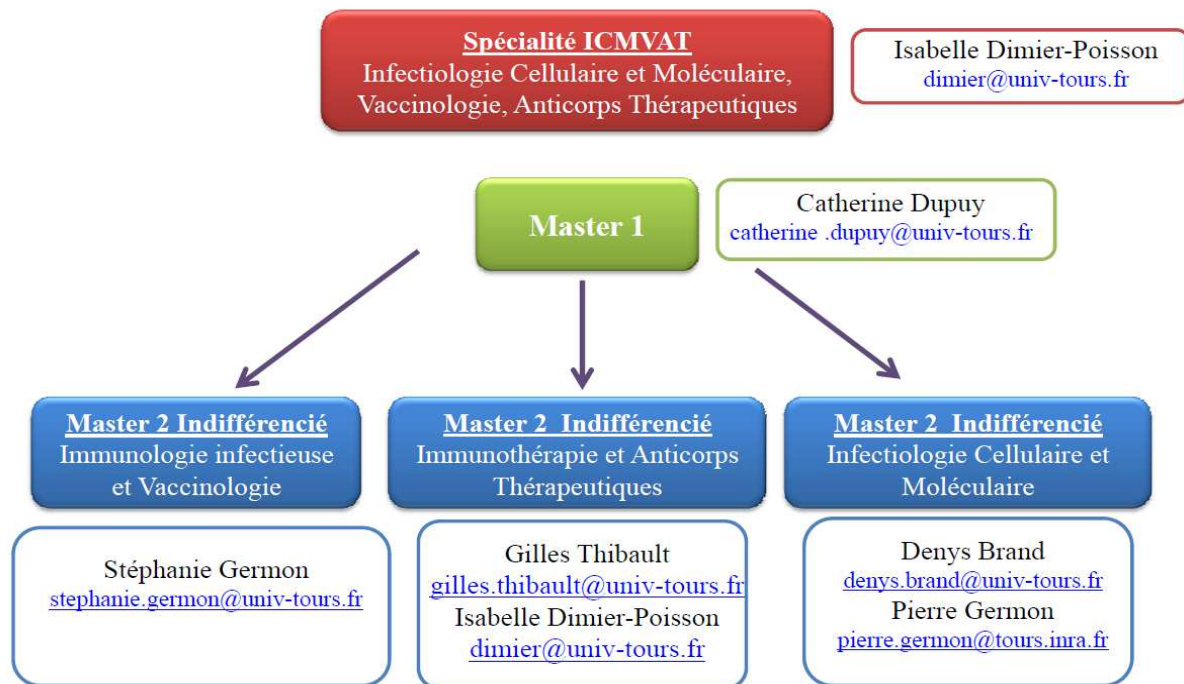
Spécialité ICMVAT
Infectiologie Cellulaire et Moléculaire, Vaccinologie, Anticorps Thérapeutiques

Isabelle Dimier-Poisson
dimier@univ-tours.fr

Master 1

Catherine Dupuy
catherine .dupuy@univ-tours.fr

Master 2 Indifférencié
Immunologie infectieuse et Vaccinologie

Stéphanie Germon
stephanie.germon@univ-tours.fr

Master 2 Indifférencié
Immunothérapie et Anticorps Thérapeutiques

Gilles Thibault
gilles.thibault@univ-tours.fr
Isabelle Dimier-Poisson
dimier@univ-tours.fr

Master 2 Indifférencié
Infectiologie Cellulaire et Moléculaire

Denys Brand
denys.brand@univ-tours.fr
Pierre Germon
pierre.germon@tours.inra.fr